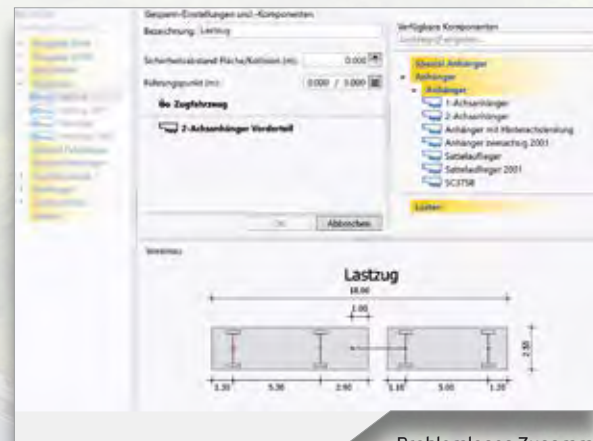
Gespann-Einstellungen und -Komponenten

Bezeichnung: Lastzug

Sicherheitsabstand Fläche/Kollision (m): 0.000

Kollisionspunkt (m): 0.000 / 0.000

Zugfahrzeug

2-Achsanhänger Vorderteil

OK

Abbrechen

Verfügbare Komponenten

Spezial Anhänger

Anhänger

Anhänger

1-Achsanhänger

2-Achsanhänger

Anhänger mit Hinterachslenkung

Anhänger zweiachsig 2001

Sattelauflieger

Sattelauflieger 2001

SC3758

Lasten

Vorschau

Lastzug

18.00

1.00

2.50

1.30

5.30

2.90

1.10

5.00

1.20

Problemloses Zusamm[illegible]